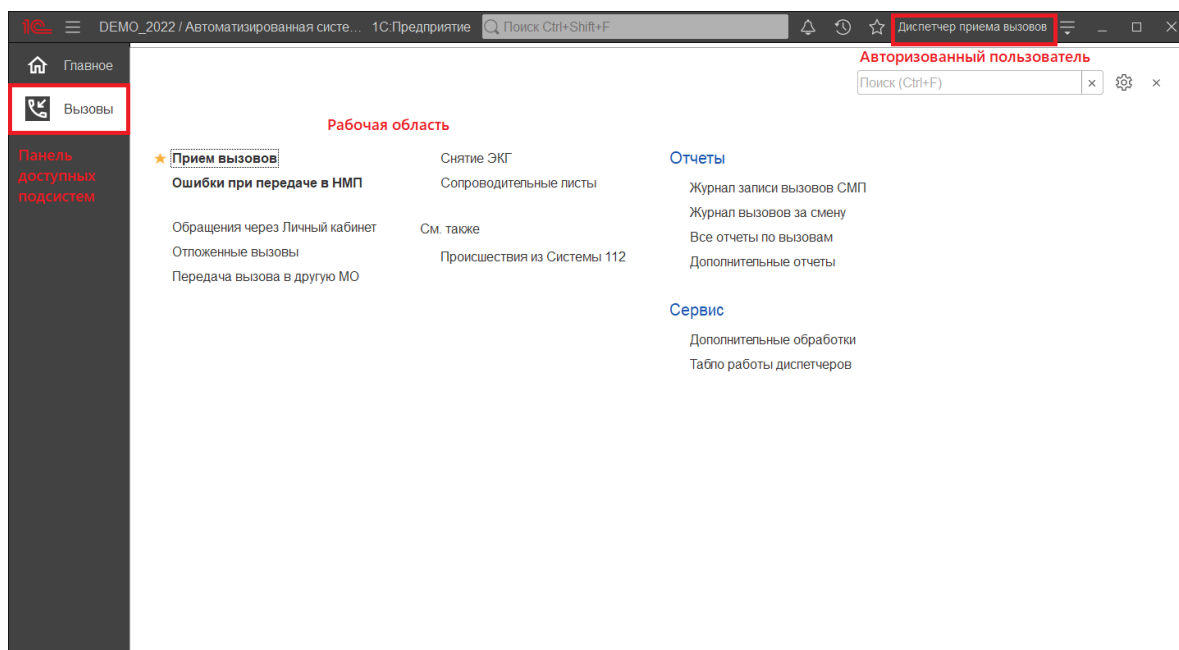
1С DEMO_2022 / Автоматизированная систе... 1С:Предприятие Поиск Ctrl+Shift+F Диспетчер приема вызовов

Авторизованный пользователь

Главное

Вызовы

Панель доступных подсистем

Поиск (Ctrl+F)

Рабочая область

Прием вызовов
Ошибки при передаче в НМП

Обращения через Личный кабинет
Отложенные вызовы
Передача вызова в другую МО

Снятие ЭКГ
Сопроводительные листы

См. также
Происшествия из Системы 112

Отчеты
Журнал записи вызовов СМП
Журнал вызовов за смену
Все отчеты по вызовам
Дополнительные отчеты

Сервис
Дополнительные обработки
Табло работы диспетчеров